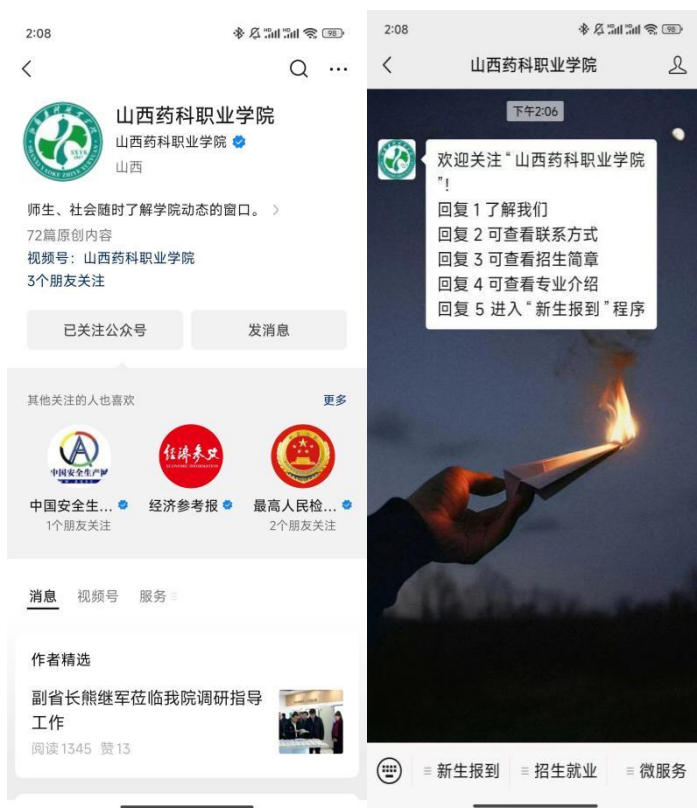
2:08

98

山西药科职业学院
山西药科职业学院
山西

师生、社会随时了解学院动态的窗口。
72篇原创内容
视频号：山西药科职业学院
3个朋友关注

已关注公众号
发消息

其他关注的人也喜欢
更多

中国安全生产网

经济参考

中国安全生...
1个朋友关注
经济参考报
最高人民检...
2个朋友关注

消息
视频号
服务

作者精选
副省长熊继军莅临我院调研指导工作
阅读1345 赞13

2:08

98

山西药科职业学院

下午2:06

欢迎关注“山西药科职业学院”!
回复 1 了解我们
回复 2 可查看联系方式
回复 3 可查看招生简章
回复 4 可查看专业介绍
回复 5 进入“新生报到”程序

新生报到
招生就业
微服务